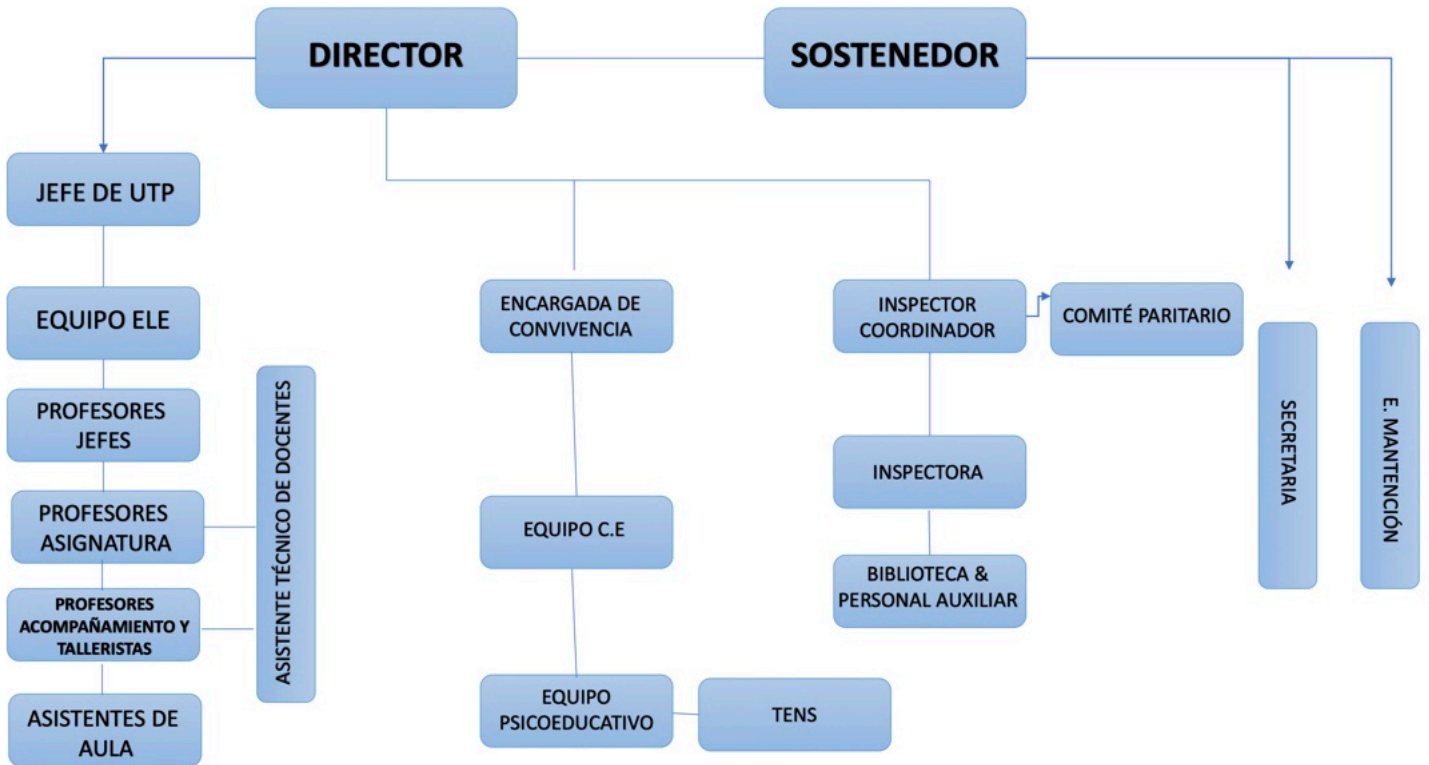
DIRECTOR

SOSTENEDOR

JEFE DE UTP

EQUIPO ELE

PROFESORES JEFES

PROFESORES ASIGNATURA

PROFESORES ACOMPAÑAMIENTO Y TALLERISTAS

ASISTENTES DE AULA

ASISTENTE TÉCNICO DE DOCENTES

ENCARGADA DE CONVIVENCIA

EQUIPO C.E

EQUIPO PSICOEDUCATIVO

TENS

INSPECTOR COORDINADOR

COMITÉ PARITARIO

INSPECTORA

BIBLIOTECA & PERSONAL AUXILIAR

SECRETARIA

E. MANTENCIÓN